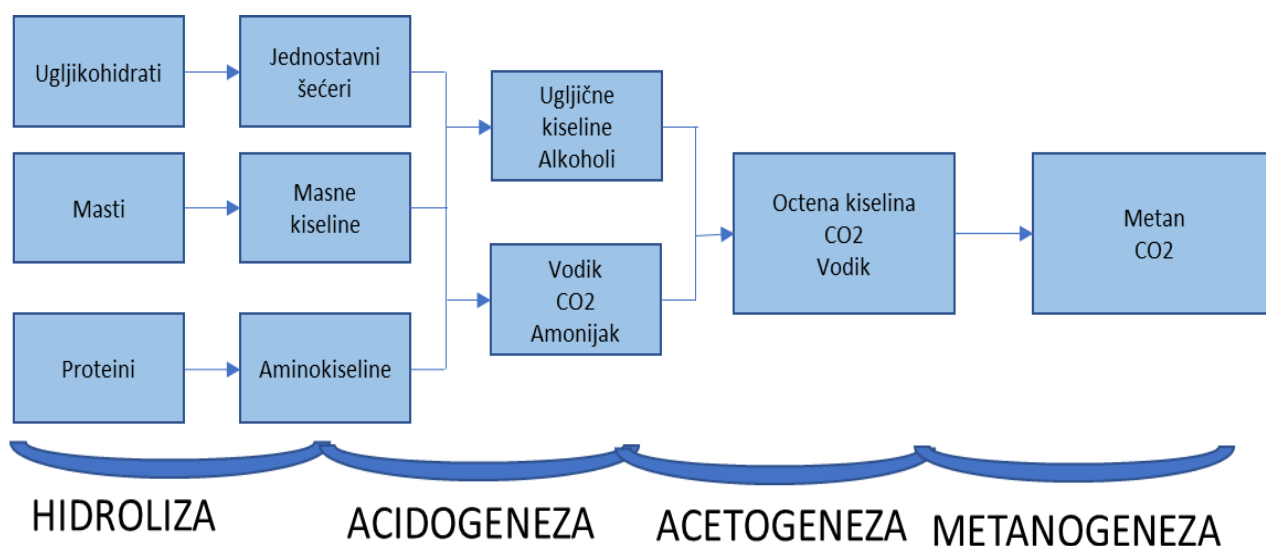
Ugljikohidrati

Jednostavni šećeri

Masti

Masne kiseline

Proteini

Aminokiseline

Ugljične kiseline Alkoholi

Vodik CO2 Amonijak

Octena kiselina CO2 Vodik

Metan CO2

HIDROLIZA

ACIDOGENEZA

ACETOGENEZA

METANOGENEZA